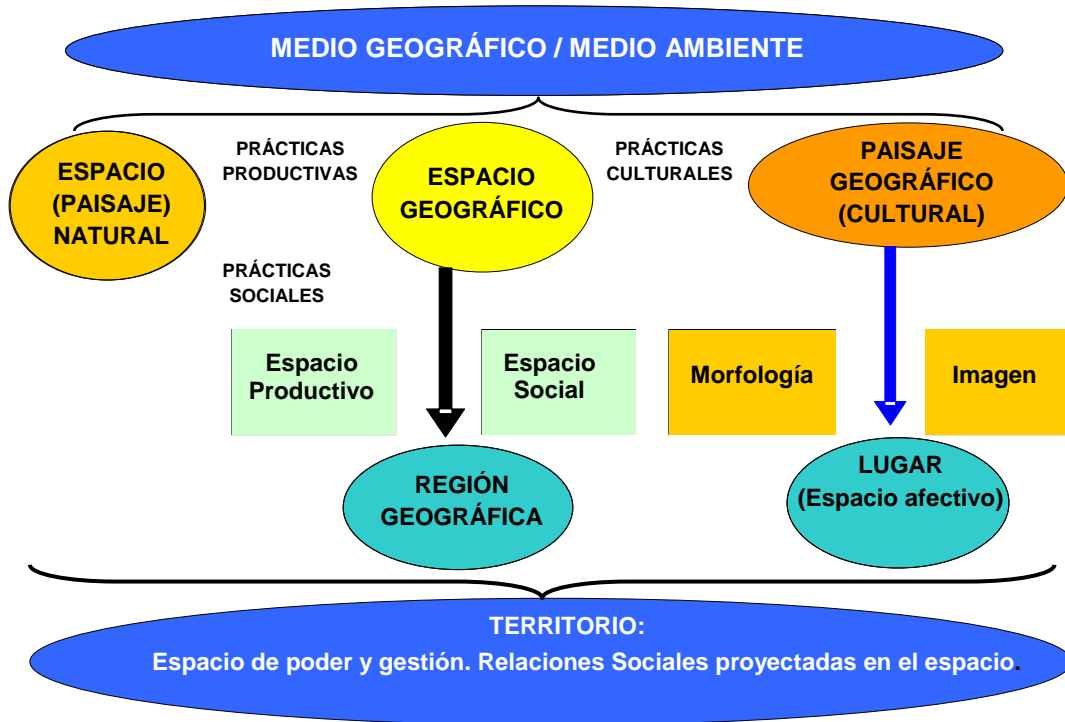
MEDIO GEOGRÁFICO / MEDIO AMBIENTE

ESPACIO (PAISAJE) NATURAL

PRÁCTICAS PRODUCTIVAS

ESPACIO GEOGRÁFICO

PRÁCTICAS CULTURALES

PAISAJE GEOGRÁFICO (CULTURAL)

PRÁCTICAS SOCIALES

Espacio Productivo

Espacio Social

Morfología

Imagen

REGIÓN GEOGRÁFICA

LUGAR (Espacio afectivo)

TERRITORIO:
Espacio de poder y gestión. Relaciones Sociales proyectadas en el espacio.